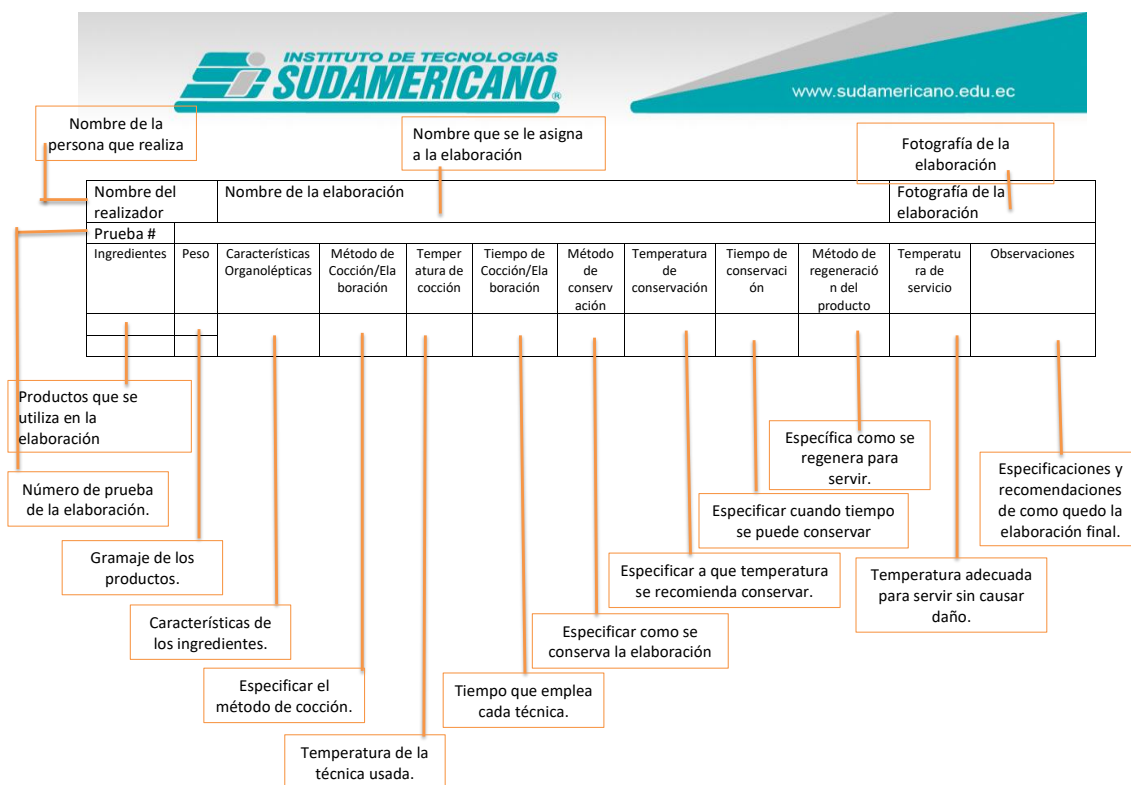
INSTITUTO DE TECNOLOGIAS
SUDAMERICANO®

www.sudamericano.edu.ec

Nombre de la persona que realiza

Nombre que se le asigna a la elaboración

Fotografía de la elaboración

| Nombre del realizador | Nombre de la elaboración | | | | | | | | | | Fotografía de la elaboración | |
|---|---|---|---|---|---|---|---|---|---|---|---|---|
| Prueba # | | | | | | | | | | | | |
| Ingredientes | Peso | Características Organolépticas | Método de Cocción/Elaboración | Temperatura de cocción | Tiempo de Cocción/Elaboración | Método de conservación | Temperatura de conservación | Tiempo de conservación | Método de regeneración del producto | Temperatura de servicio | Observaciones |
| | | | | | | | | | | | |
| | | | | | | | | | | | |

Productos que se utiliza en la elaboración

Número de prueba de la elaboración.

Gramaje de los productos.

Características de los ingredientes.

Especificar el método de cocción.

Temperatura de la técnica usada.

Tiempo que emplea cada técnica.

Especificar como se conserva la elaboración

Especificar a que temperatura se recomienda conservar.

Especificar cuando tiempo se puede conservar

Específica como se regenera para servir.

Temperatura adecuada para servir sin causar daño.

Especificaciones y recomendaciones de como quedo la elaboración final.